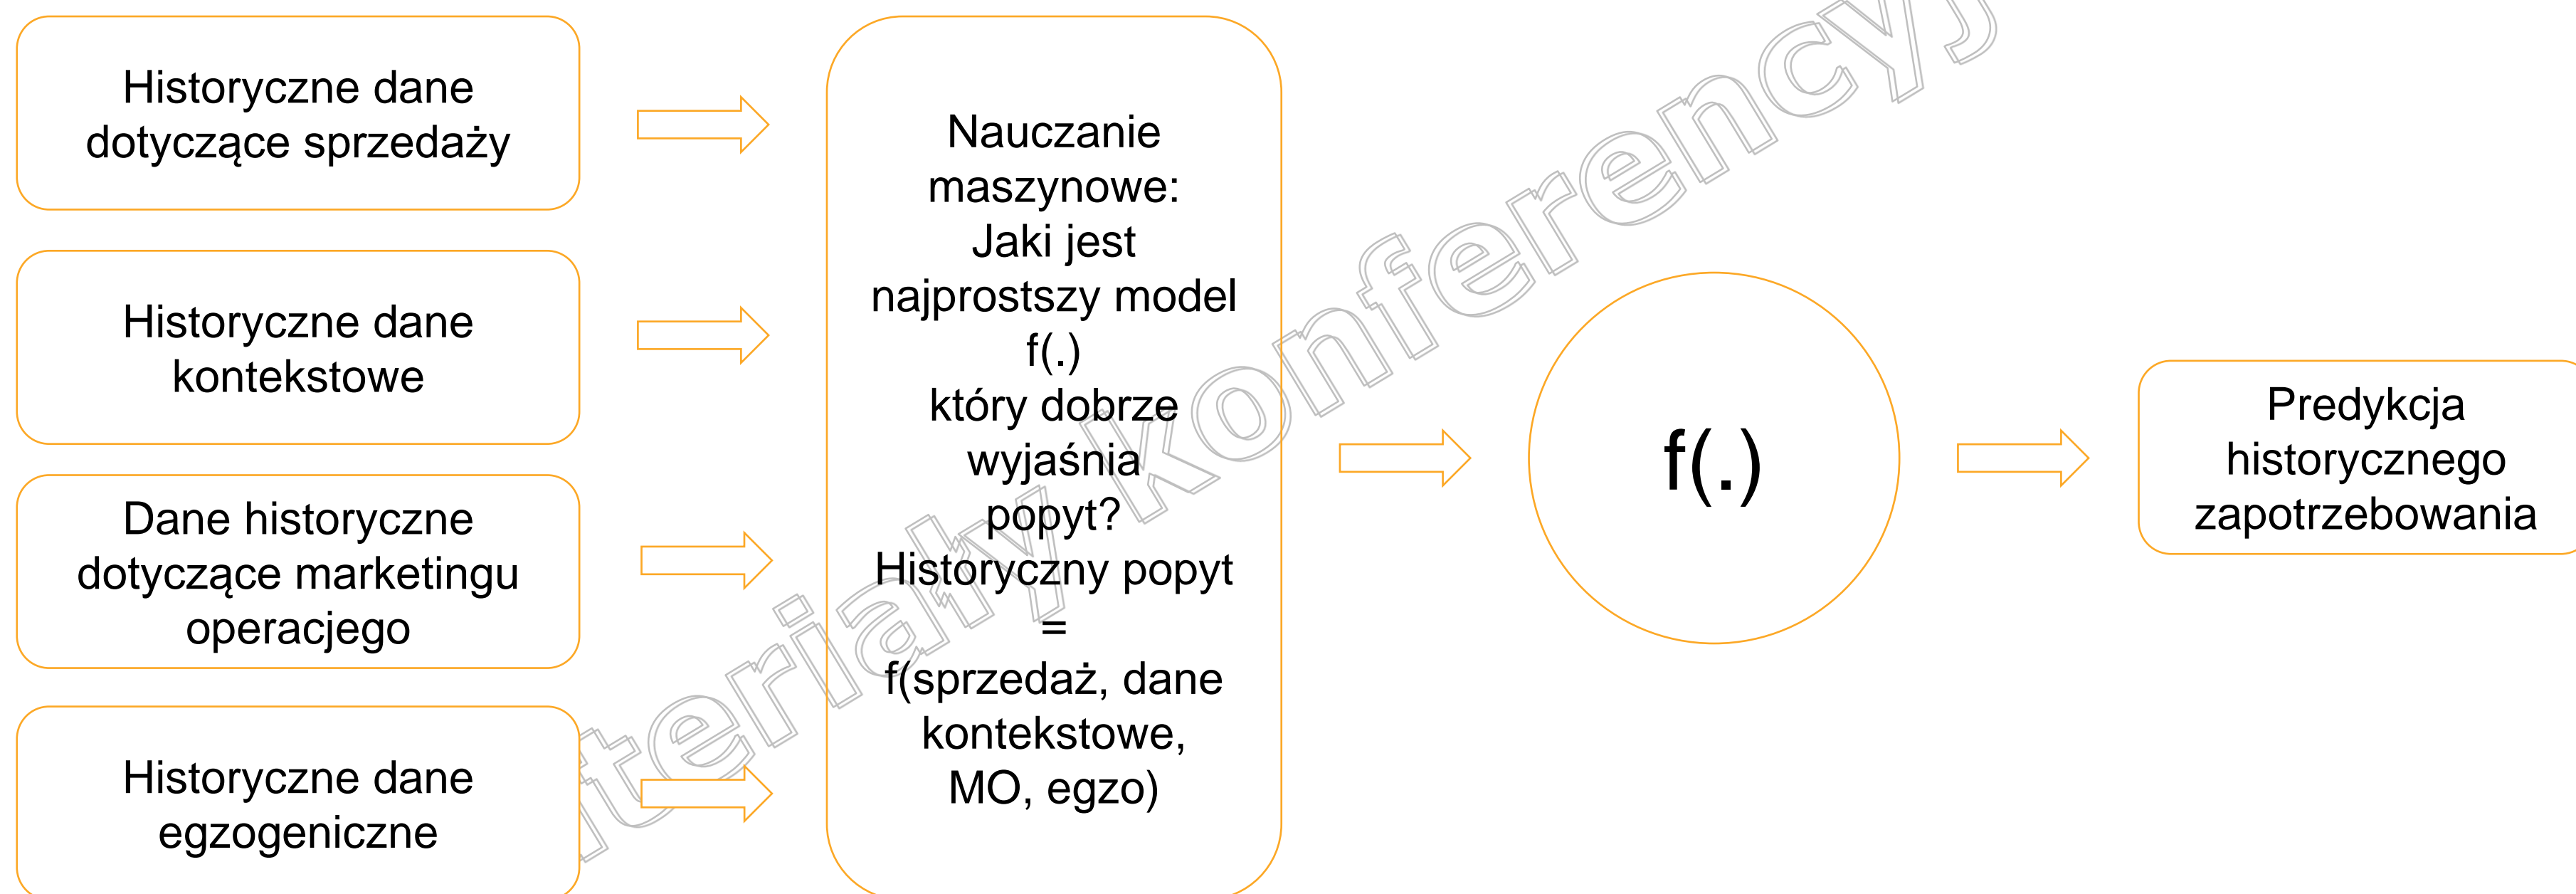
Historyczne dane dotyczące sprzedaży

Historyczne dane kontekstowe

Dane historyczne dotyczące marketingu operacjego

Historyczne dane egzogeniczne

Nauczanie maszynowe:
Jaki jest najprostszy model f(.)
który dobrze wyjaśnia popyt?
Historyczny popyt
=
f(sprzedaż, dane kontekstowe, MO, egzo)

f(.)

Predykcja historycznego zapotrzebowania

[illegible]teriały konferencyj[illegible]